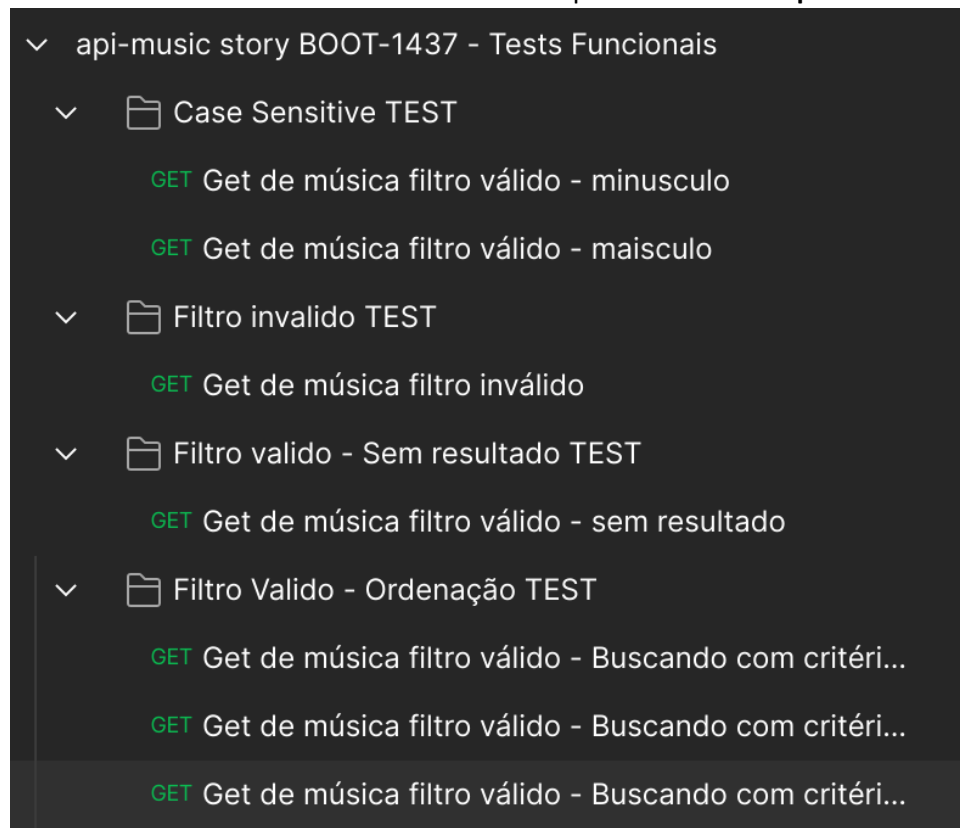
api-music story BOOT-1437 - Tests Funcionais

Case Sensitive TEST

GET Get de música filtro válido - minusculo

GET Get de música filtro válido - maisculo

Filtro invalido TEST

GET Get de música filtro inválido

Filtro valido - Sem resultado TEST

GET Get de música filtro válido - sem resultado

Filtro Valido - Ordenação TEST

GET Get de música filtro válido - Buscando com critéri...

GET Get de música filtro válido - Buscando com critéri...

GET Get de música filtro válido - Buscando com critéri...